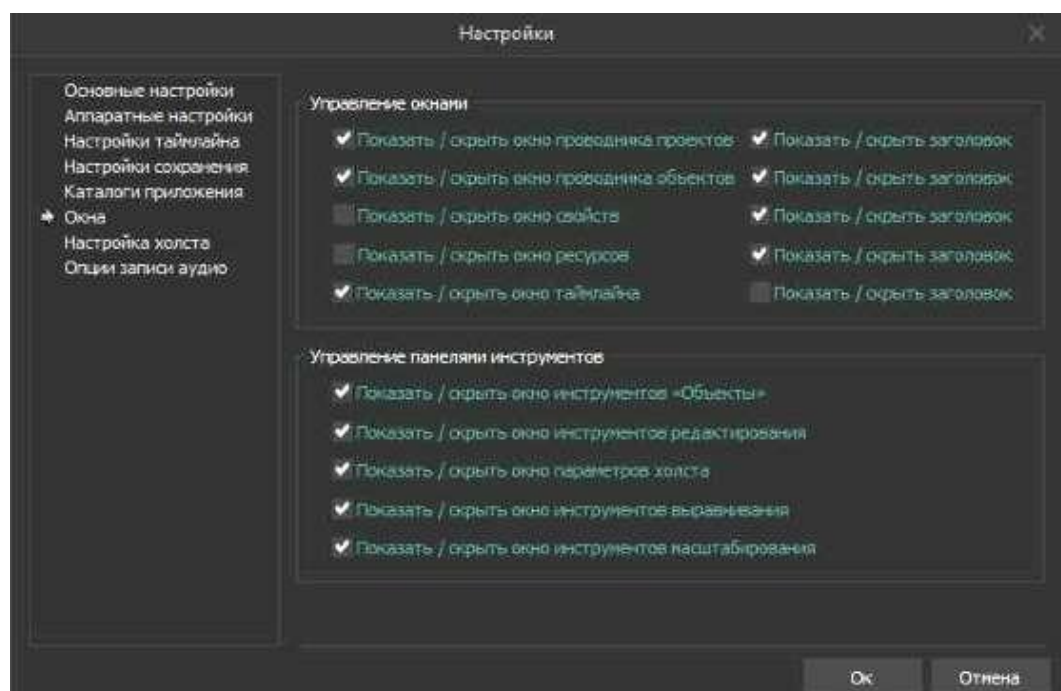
Настройки

Основные настройки
Аппаратные настройки
Настройки таймлайна
Настройки сохранения
Каталоги приложения
Окна
Настройка холста
Опции записи аудио

Управление окнами

Показать / скрыть окно проводника проектов
Показать / скрыть заголовок
Показать / скрыть окно проводника объектов
Показать / скрыть заголовок
Показать / скрыть окно свойств
Показать / скрыть заголовок
Показать / скрыть окно ресурсов
Показать / скрыть заголовок
Показать / скрыть окно таймлайна
Показать / скрыть заголовок

Управление панелями инструментов

Показать / скрыть окно инструментов «Объекты»
Показать / скрыть окно инструментов редактирования
Показать / скрыть окно параметров холста
Показать / скрыть окно инструментов выравнивания
Показать / скрыть окно инструментов масштабирования

Ок
Отмена